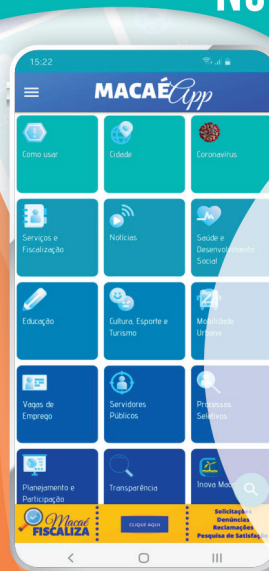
NO

15:22

MACAÉ App

Como usar

Cidade

Coronavírus

Serviços e Fiscalização

Notícias

Saúde e Desenvolvimento Social

Educação

Cultura, Esporte e Turismo

Mobilidade Urbana

Vagas de Emprego

Servidores Públicos

Processos Seletivos

Planejamento e Participação

Transparência

Inova Macaé

Macaé FISCALIZA

CLIQUE AQUI

Solicitações
Denúncias
Reclamações
Pesquisa de Satisfação